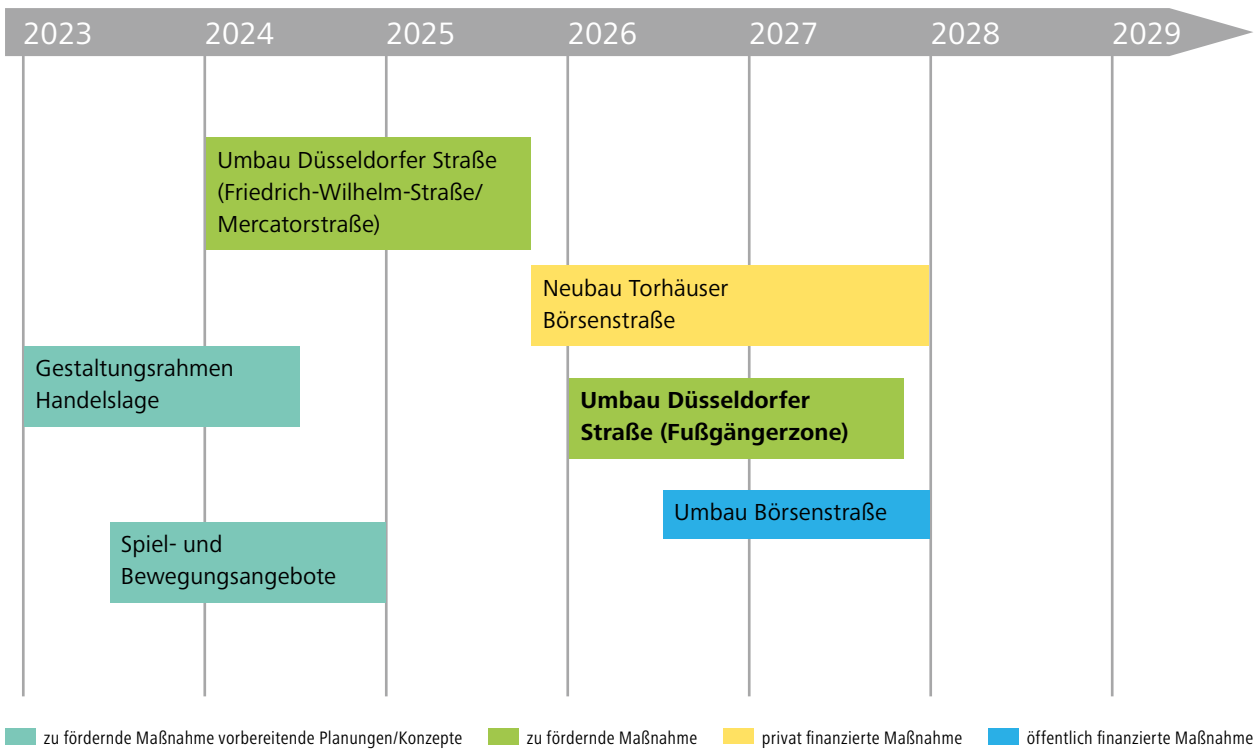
2023 2024 2025 2026 2027 2028 2029

Umbau Düsseldorfer Straße (Friedrich-Wilhelm-Straße/ Mercatorstraße)

Neubau Torhäuser Börsenstraße

Gestaltungsrahmen Handelslage

**Umbau Düsseldorfer Straße (Fußgängerzone)**

Umbau Börsenstraße

Spiel- und Bewegungsangebote

zu fördernde Maßnahme vorbereitende Planungen/Konzepte
zu fördernde Maßnahme
privat finanzierte Maßnahme
öffentlich finanzierte Maßnahme